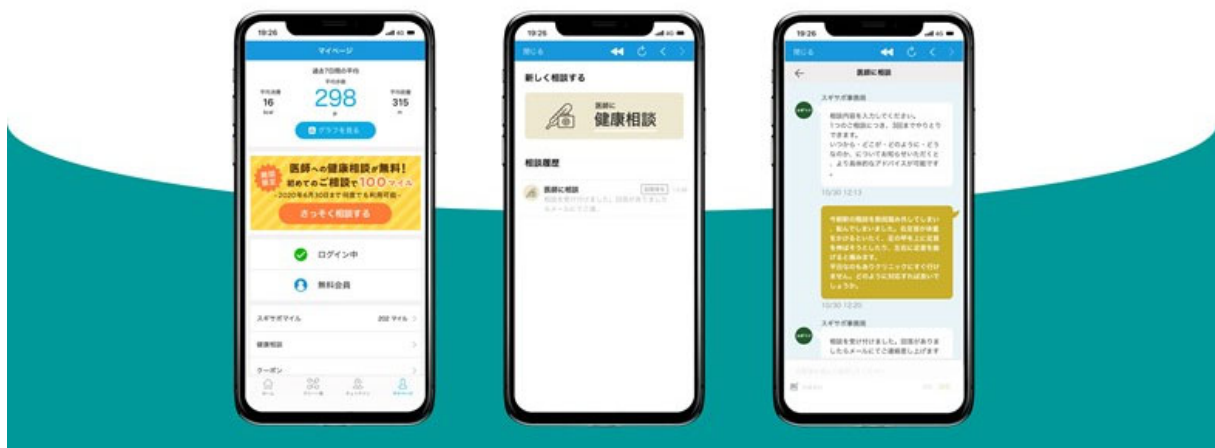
19:26

マイページ

過去7日間の平均

平均歩数

16

298

平均距離

315

グラフを見る

医師への健康相談が無料!

初めてのご相談で100マイル

~2020年8月30日まで何度でも利用可能~

さっそく相談する

ログイン中

無料会員

スギサポマイル

202 マイル

健康相談

クーポン

19:26

閉じる

新しく相談する

医師に

健康相談

相談履歴

医師に相談

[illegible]

19:26

閉じる

医師に相談

スギサポ事務局

相談内容を入力してください。1つのご相談につき、3回までやりとりできます。いつから・どこが・どのように・どうなのか、についてお知らせいただくと、より具体的なアドバイスが可能です。

10/30 12:13

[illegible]

10/30 12:20

スギサポ事務局

相談を受け付けました。回答がありましたらメールにてご連絡差し上げます